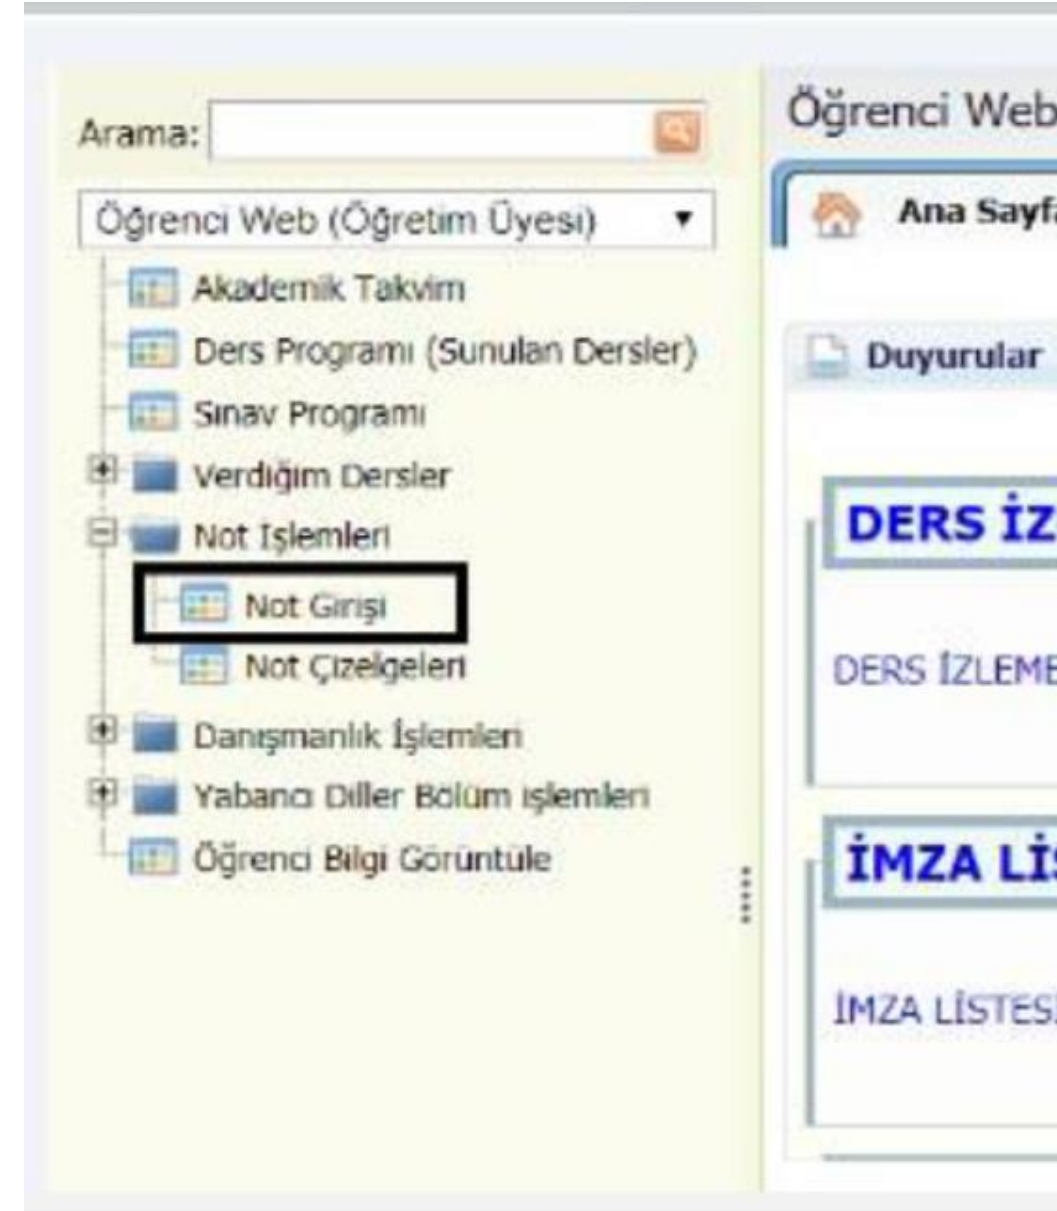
Arama:

Öğrenci Web (Öğretim Üyesi)

Akademik Takvim

Ders Programı (Sunulan Dersler)

Sınav Programı

Verdiğim Dersler

Not İşlemleri

Not Girişi

Not Çizelgeleri

Danışmanlık İşlemleri

Yabancı Diller Bölüm işlemleri

Öğrenci Bilgi Görüntüle

Öğrenci Web

Ana Sayf

Duyurular

DERS İZ

DERS İZLEME

İMZA Lİ

İMZA LİSTES